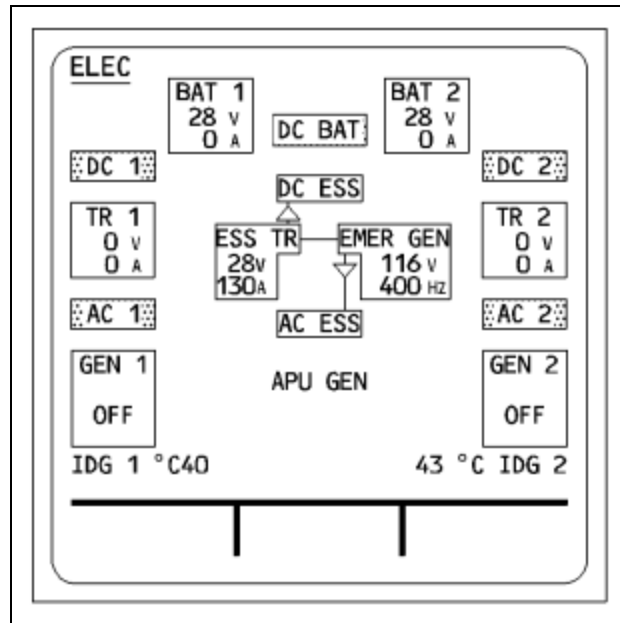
ELEC

BAT 1
28 V
0 A

DC BAT

BAT 2
28 V
0 A

DC 1

DC 2

DC ESS

TR 1
0 V
0 A

ESS TR
28V
130A

EMER GEN
116 V
400 HZ

TR 2
0 V
0 A

AC 1

AC ESS

AC 2

GEN 1
OFF

APU GEN

GEN 2
OFF

IDG 1 °C40

43 °C IDG 2